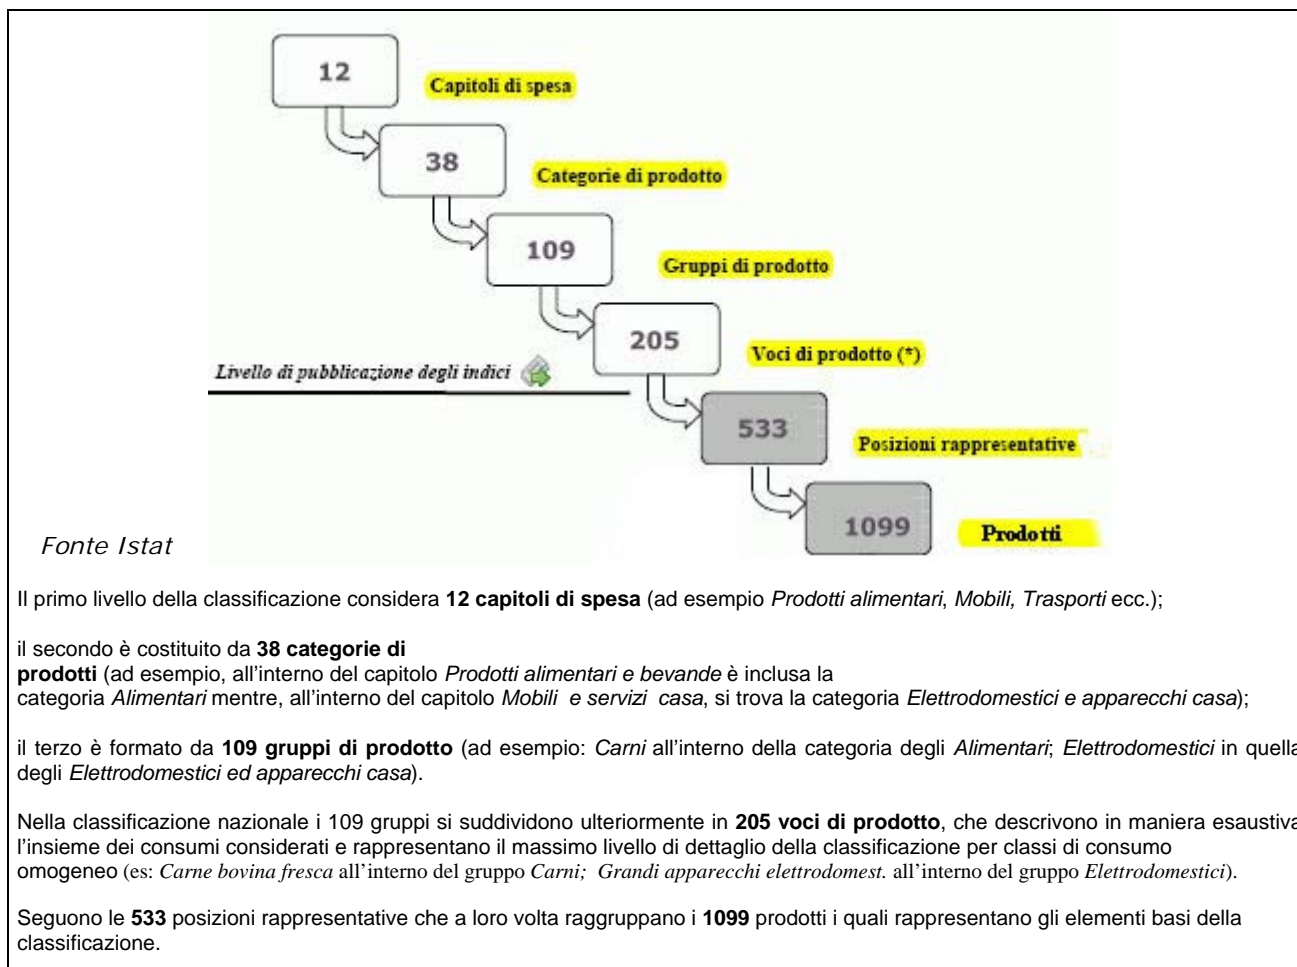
12

Capitoli di spesa

38

Categorie di prodotto

109

Gruppi di prodotto

205

Voci di prodotto (*)

Livello di pubblicazione degli indici

533

Posizioni rappresentative

1099

Prodotti

Fonte Istat

Il primo livello della classificazione considera **12 capitoli di spesa** (ad esempio *Prodotti alimentari*, *Mobili, Trasporti* ecc.);

il secondo è costituito da **38 categorie di prodotti** (ad esempio, all'interno del capitolo *Prodotti alimentari e bevande* è inclusa la categoria *Alimentari* mentre, all'interno del capitolo *Mobili e servizi casa*, si trova la categoria *Elettrodomestici e apparecchi casa*);

il terzo è formato da **109 gruppi di prodotto** (ad esempio: *Carni* all'interno della categoria degli *Alimentari*; *Elettrodomestici* in quella degli *Elettrodomestici ed apparecchi casa*).

Nella classificazione nazionale i 109 gruppi si suddividono ulteriormente in **205 voci di prodotto**, che descrivono in maniera esaustiva l'insieme dei consumi considerati e rappresentano il massimo livello di dettaglio della classificazione per classi di consumo omogeneo (es: *Carne bovina fresca* all'interno del gruppo *Carni; Grandi apparecchi elettrodomest.* all'interno del gruppo *Elettrodomestici*).

Seguono le **533** posizioni rappresentative che a loro volta raggruppano i **1099** prodotti i quali rappresentano gli elementi basi della classificazione.